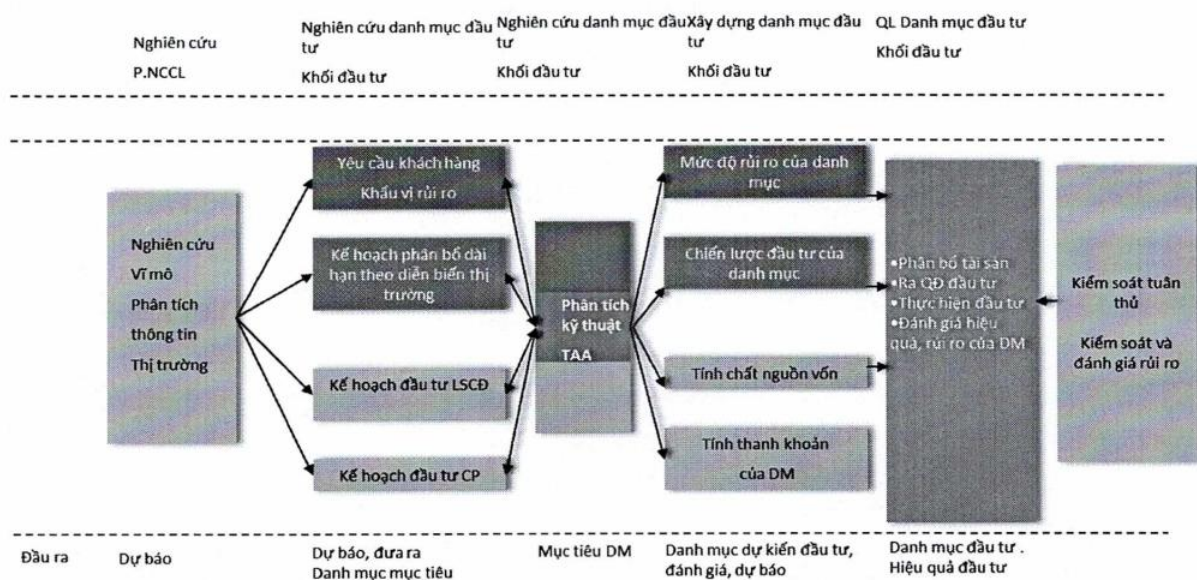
Nghiên cứu
P.NCCL

Nghiên cứu danh mục đầu tư
Khối đầu tư

Nghiên cứu danh mục đầu tư
Khối đầu tư

Xây dựng danh mục đầu tư
Khối đầu tư

QL Danh mục đầu tư
Khối đầu tư

Nghiên cứu
Vĩ mô
Phân tích
thông tin
Thị trường

Yêu cầu khách hàng
Khẩu vị rủi ro

Kế hoạch phân bổ dài hạn theo diễn biến thị trường

Kế hoạch đầu tư LSCĐ

Kế hoạch đầu tư CP

Phân tích kỹ thuật
TAA

Mức độ rủi ro của danh mục

Chiến lược đầu tư của danh mục

Tính chất nguồn vốn

Tính thanh khoản của DM

•Phân bổ tài sản
•Ra QĐ đầu tư
•Thực hiện đầu tư
•Đánh giá hiệu quả, rủi ro của DM

Kiểm soát tuân thủ

Kiểm soát và đánh giá rủi ro

Đầu ra
Dự báo
Dự báo, đưa ra Danh mục mục tiêu
Mục tiêu DM
Danh mục dự kiến đầu tư, đánh giá, dự báo
Danh mục đầu tư .
Hiệu quả đầu tư